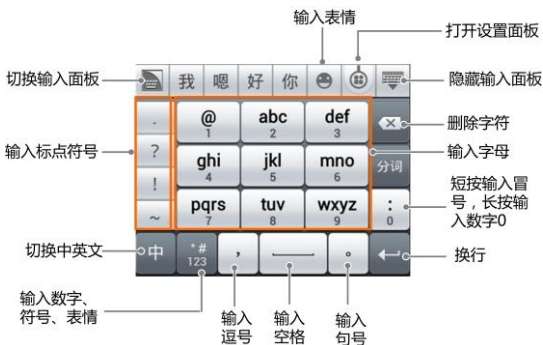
输入表情

打开设置面板

切换输入面板

我 嗯 好 你

隐藏输入面板

删除字符

输入标点符号

.
?
!
~

@
1
abc
2
def
3
ghi
4
jkl
5
mno
6
pqrs
7
tuv
8
wxyz
9

分词

输入字母

:
0

短按输入冒号，长按输入数字0

切换中英文

中

*#
123

,

。

换行

输入数字、符号、表情

输入逗号

输入空格

输入句号